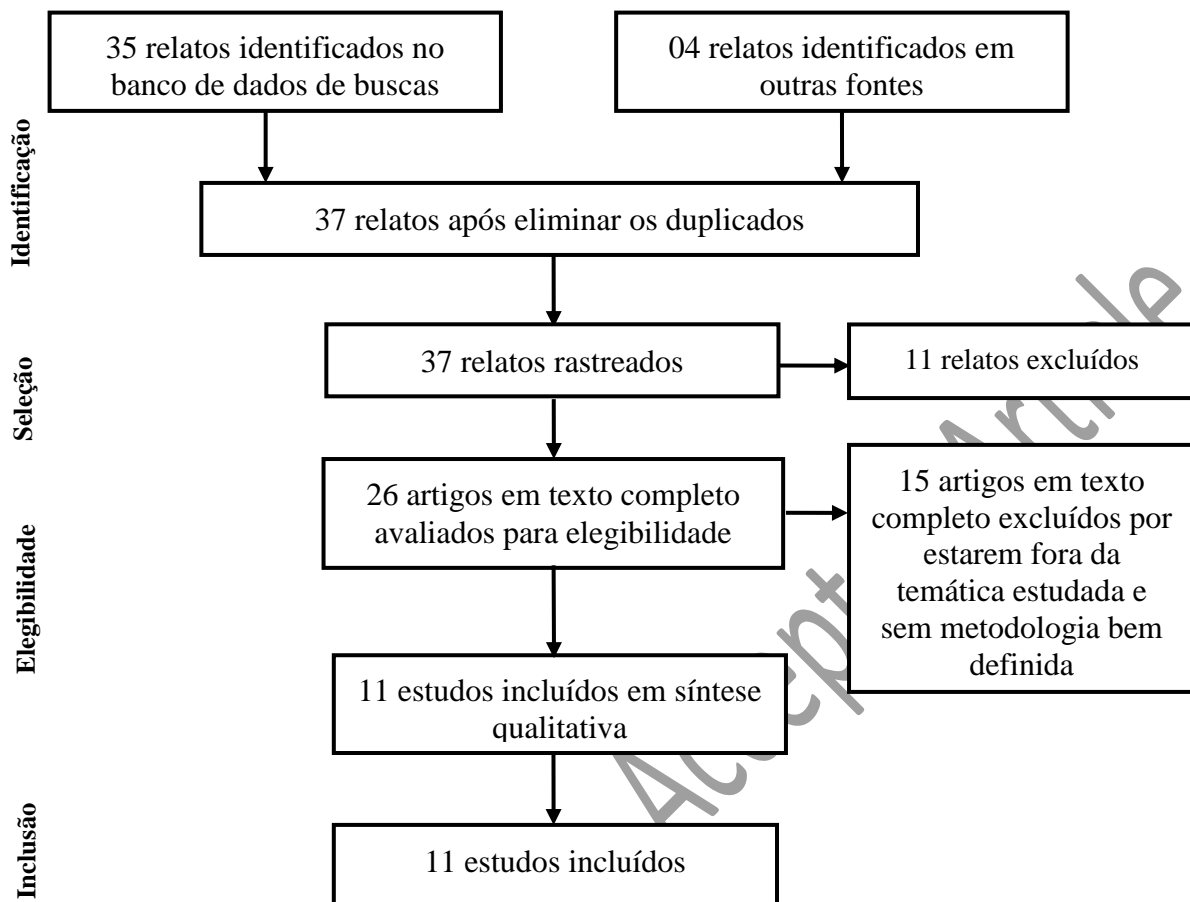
Identificação

35 relatos identificados no banco de dados de buscas

04 relatos identificados em outras fontes

37 relatos após eliminar os duplicados

Seleção

37 relatos rastreados

11 relatos excluídos

Elegibilidade

26 artigos em texto completo avaliados para elegibilidade

15 artigos em texto completo excluídos por estarem fora da temática estudada e sem metodologia bem definida

11 estudos incluídos em síntese qualitativa

Inclusão

11 estudos incluídos

Accepted Article